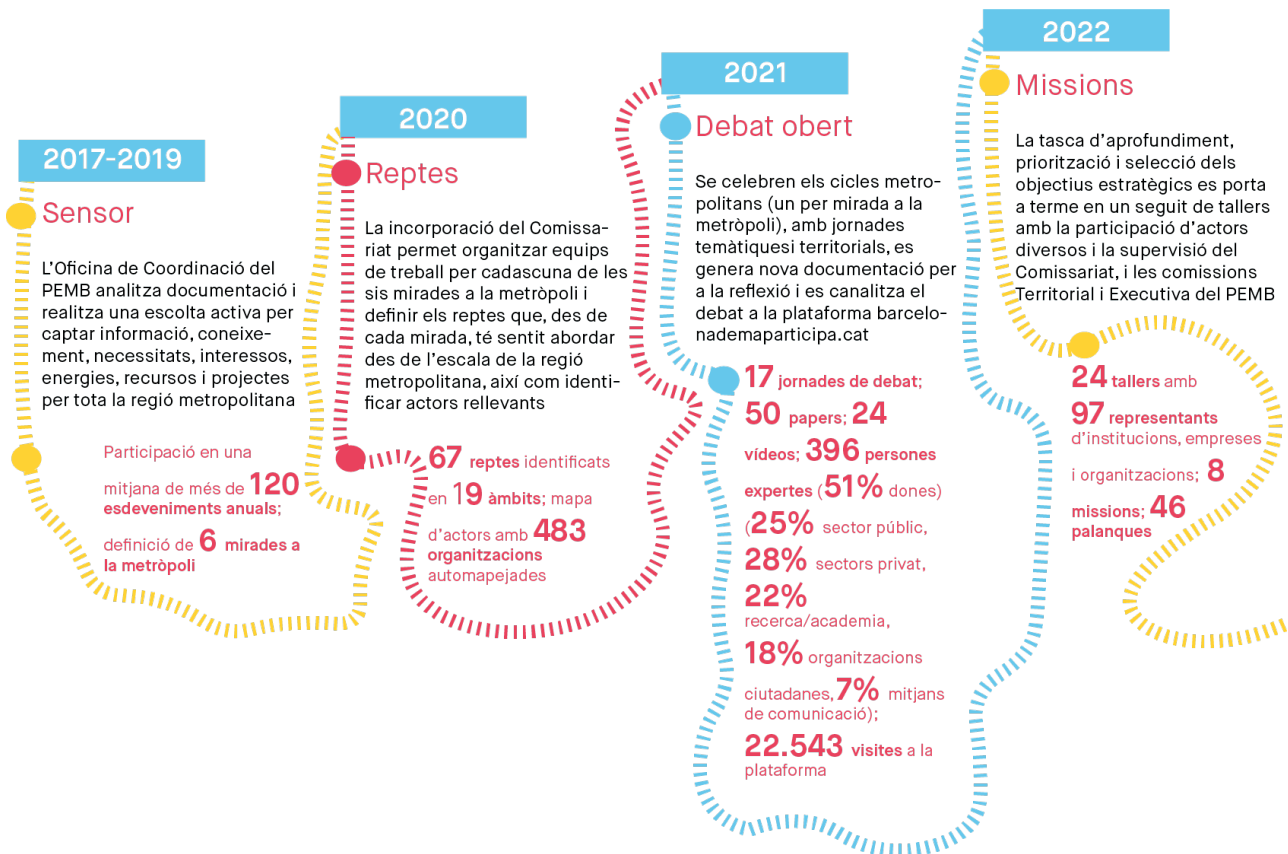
2017-2019

Sensor

L'Oficina de Coordinació del PEMB analitza documentació i realitza una escolta activa per captar informació, coneixement, necessitats, interessos, energies, recursos i projectes per tota la regió metropolitana

Participació en una mitjana de més de 120 esdeveniments anuals; definició de 6 mirades a la metròpoli

2020

Reptes

La incorporació del Comissariat permet organitzar equips de treball per cadascuna de les sis mirades a la metròpoli i definir els reptes que, des de cada mirada, té sentit abordar des de l'escala de la regió metropolitana, així com identificar actors rellevants

67 reptes identificats en 19 àmbits; mapa d'actors amb 483 organitzacions automapejades

2021

Debat obert

Se celebren els cicles metropolitans (un per mirada a la metròpoli), amb jornades temàtiquesi territorials, es genera nova documentació per a la reflexió i es canalitza el debat a la plataforma barcelonademaparticipa.cat

17 jornades de debat; 50 papers; 24 vídeos; 396 persones expertes (51% dones) (25% sector públic, 28% sectors privat, 22% recerca/academia, 18% organitzacions ciutadanes, 7% mitjans de comunicació); 22.543 visites a la plataforma

2022

Missions

La tasca d'aprofundiment, priorització i selecció dels objectius estratègics es porta a terme en un seguit de tallers amb la participació d'actors diversos i la supervisió del Comissariat, i les comissions Territorial i Executiva del PEMB

24 tallers amb 97 representants d'institucions, empreses i organitzacions; 8 missions; 46 palanques